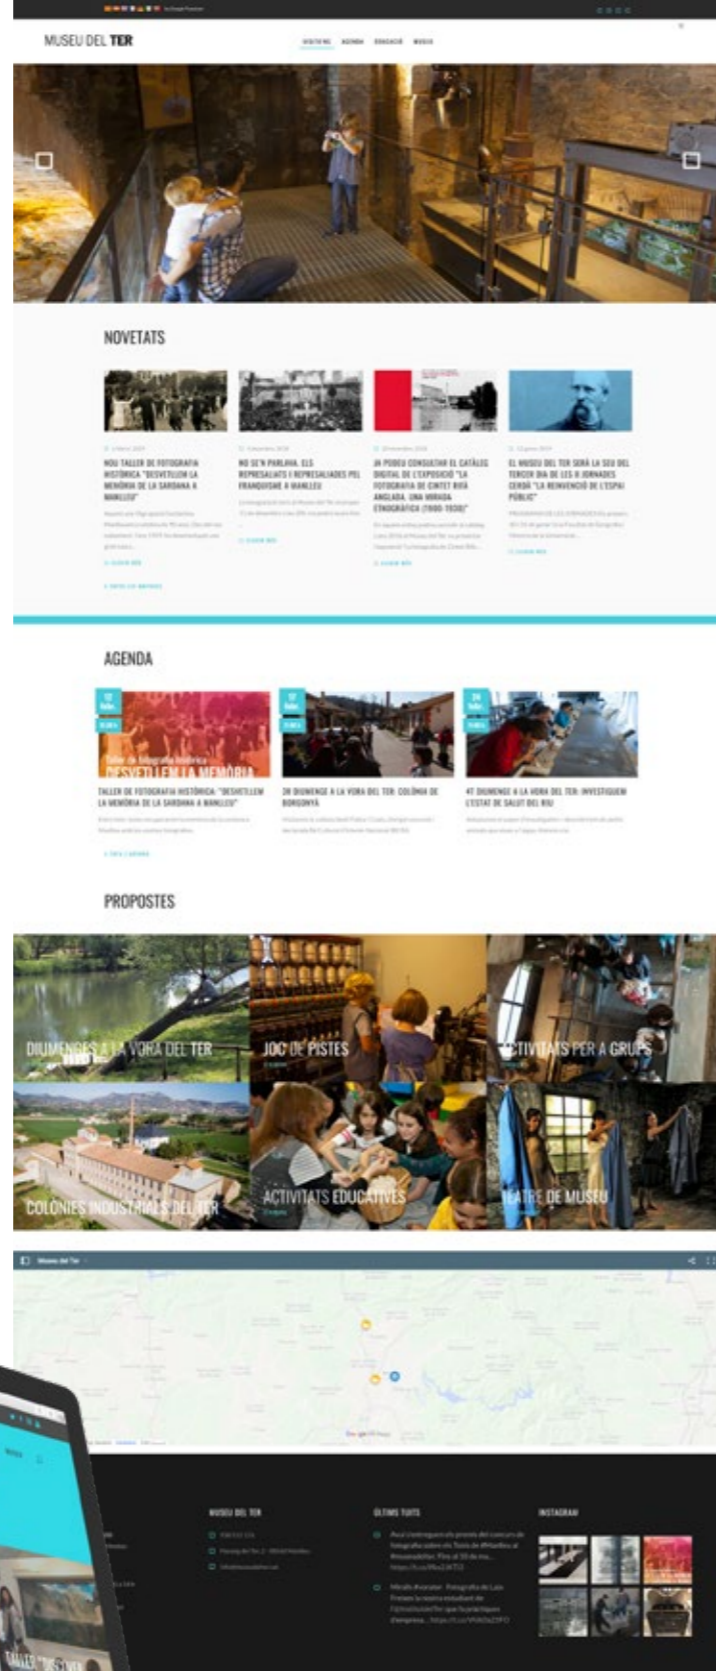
MUSEU DEL TER

VISITEU AGENDA EDUCACIÓ MUSEU

NOVETATS

NOU TALLER DE FOTOGRAFIA HISTÒRICA "DESVETLLEM LA MEMÒRIA DE LA SARDANA A MANLLEU"

NO SE'N PARLAVA. ELS REPRESALIATS I REPRESALIADES PEL FRANQUISME A MANLLEU

JA PODEU CONSULTAR EL CATÀLEG DIGITAL DE L'EXPOSICIÓ "LA FOTOGRAFIA DE CINTET RIUS ANGLADA. UNA MIRADA ETNOGRÀFICA (1900-1930)"

EL MUSEU DEL TER SERÀ LA SEU DEL TERCER DIA DE LES II JORNADES CERDÀ "LA REINVENCIÓ DE L'ESPAI PÚBLIC"

AGENDA

Taller de fotografia històrica
DESVETLLEM LA MEMÒRIA

TALLER DE FOTOGRAFIA HISTÒRICA: "DESVETLLEM LA MEMÒRIA DE LA SARDANA A MANLLEU"

38 DIUMENGE A LA VORA DEL TER: COLÒNIA DE BORGONYÀ

47 DIUMENGE A LA VORA DEL TER: INVESTIGUEM L'ESTAT DE SALUT DEL RIU

PROPOSTES

DIUMENGES A LA VORA DEL TER
JOC DE PISTES
ACTIVITATS PER A GRUPS
COLÒNIES INDUSTRIALS DEL TER
ACTIVITATS EDUCATIVES
TEATRE DE MUSEU

Museu del Ter

MUSEU DEL TER
ÚLTIMS TUITS
INSTAGRAM